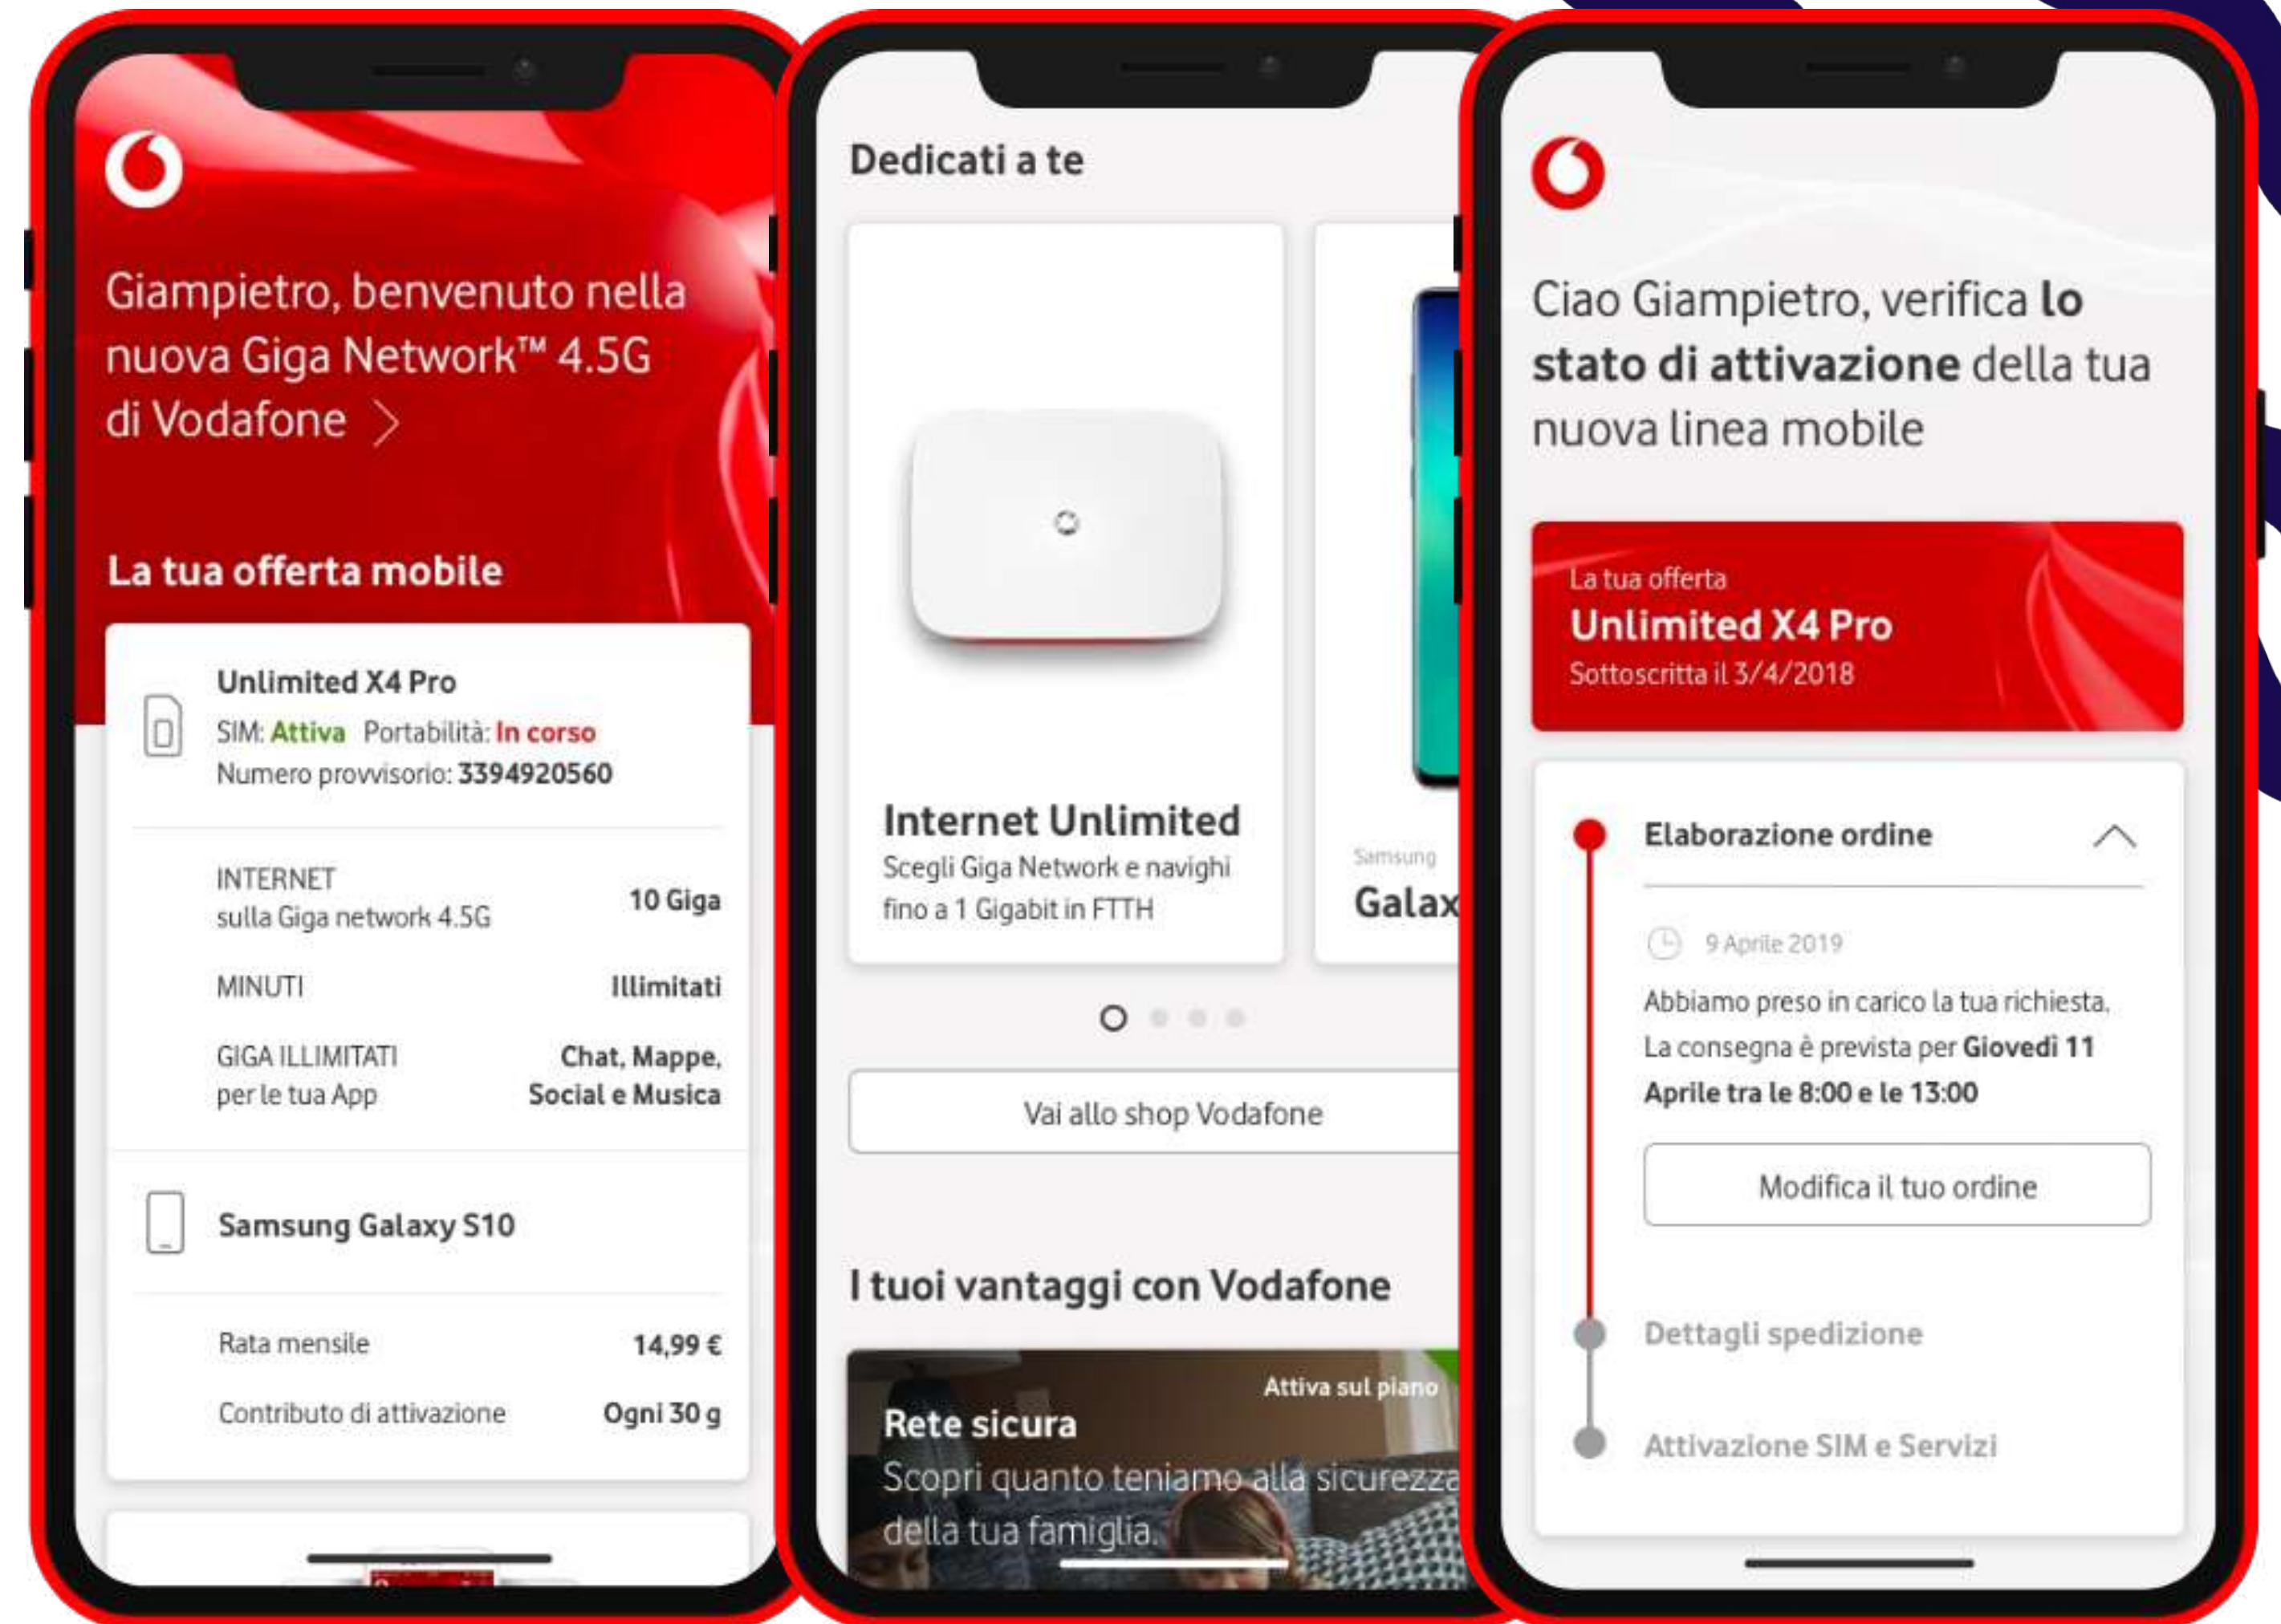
Giampietro, benvenuto nella nuova Giga Network™ 4.5G di Vodafone >

La tua offerta mobile

Unlimited X4 Pro
SIM: Attiva Portabilità: In corso
Numero provvisorio: 3394920560

INTERNET sulla Giga network 4.5G 10 Giga
MINUTI Illimitati
GIGA ILLIMITATI per le tua App Chat, Mappe, Social e Musica

Samsung Galaxy S10

Rata mensile 14,99 €
Contributo di attivazione Ogni 30 g

Dedicati a te

Internet Unlimited
Scegli Giga Network e navighi fino a 1 Gigabit in FTTH

Samsung
Galax

Vai allo shop Vodafone

I tuoi vantaggi con Vodafone

Attiva sul piano
Rete sicura
Scopri quanto teniamo alla sicurezza della tua famiglia.

Ciao Giampietro, verifica lo stato di attivazione della tua nuova linea mobile

La tua offerta
Unlimited X4 Pro
Sottoscritta il 3/4/2018

Elaborazione ordine

9 Aprile 2019
Abbiamo preso in carico la tua richiesta. La consegna è prevista per Giovedì 11 Aprile tra le 8:00 e le 13:00

Modifica il tuo ordine

Dettagli spedizione

Attivazione SIM e Servizi